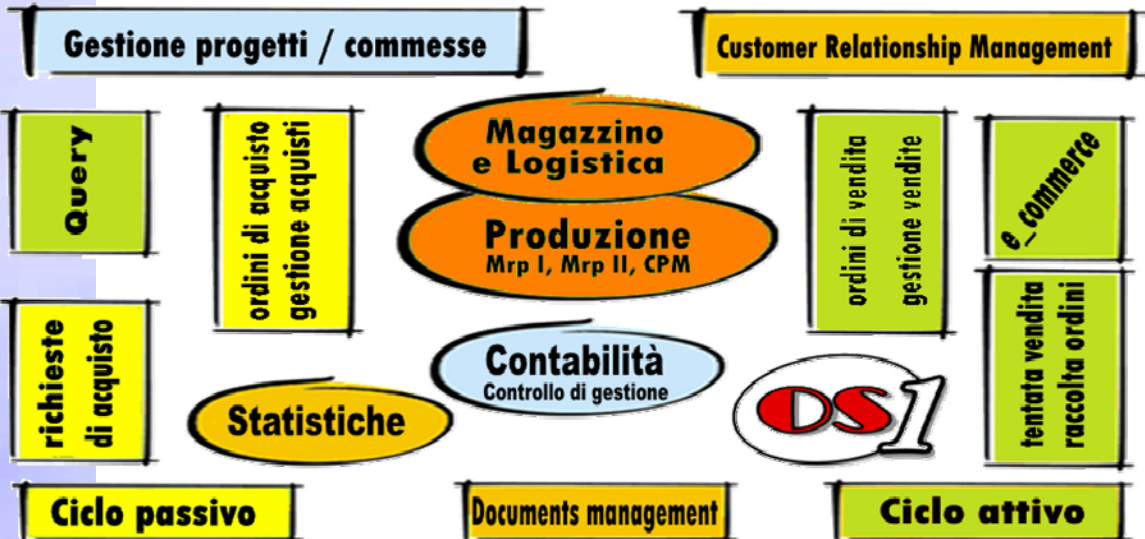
Gestione progetti / commesse

Customer Relationship Management

Query

ordini di acquisto gestione acquisti

Magazzino e Logistica

Produzione
Mrp I, Mrp II, CPM

ordini di vendita gestione vendite

e_commerce

richieste di acquisto

Contabilità
Controllo di gestione

tentata vendita raccolta ordini

Statistiche

OS1

Ciclo passivo

Documents management

Ciclo attivo